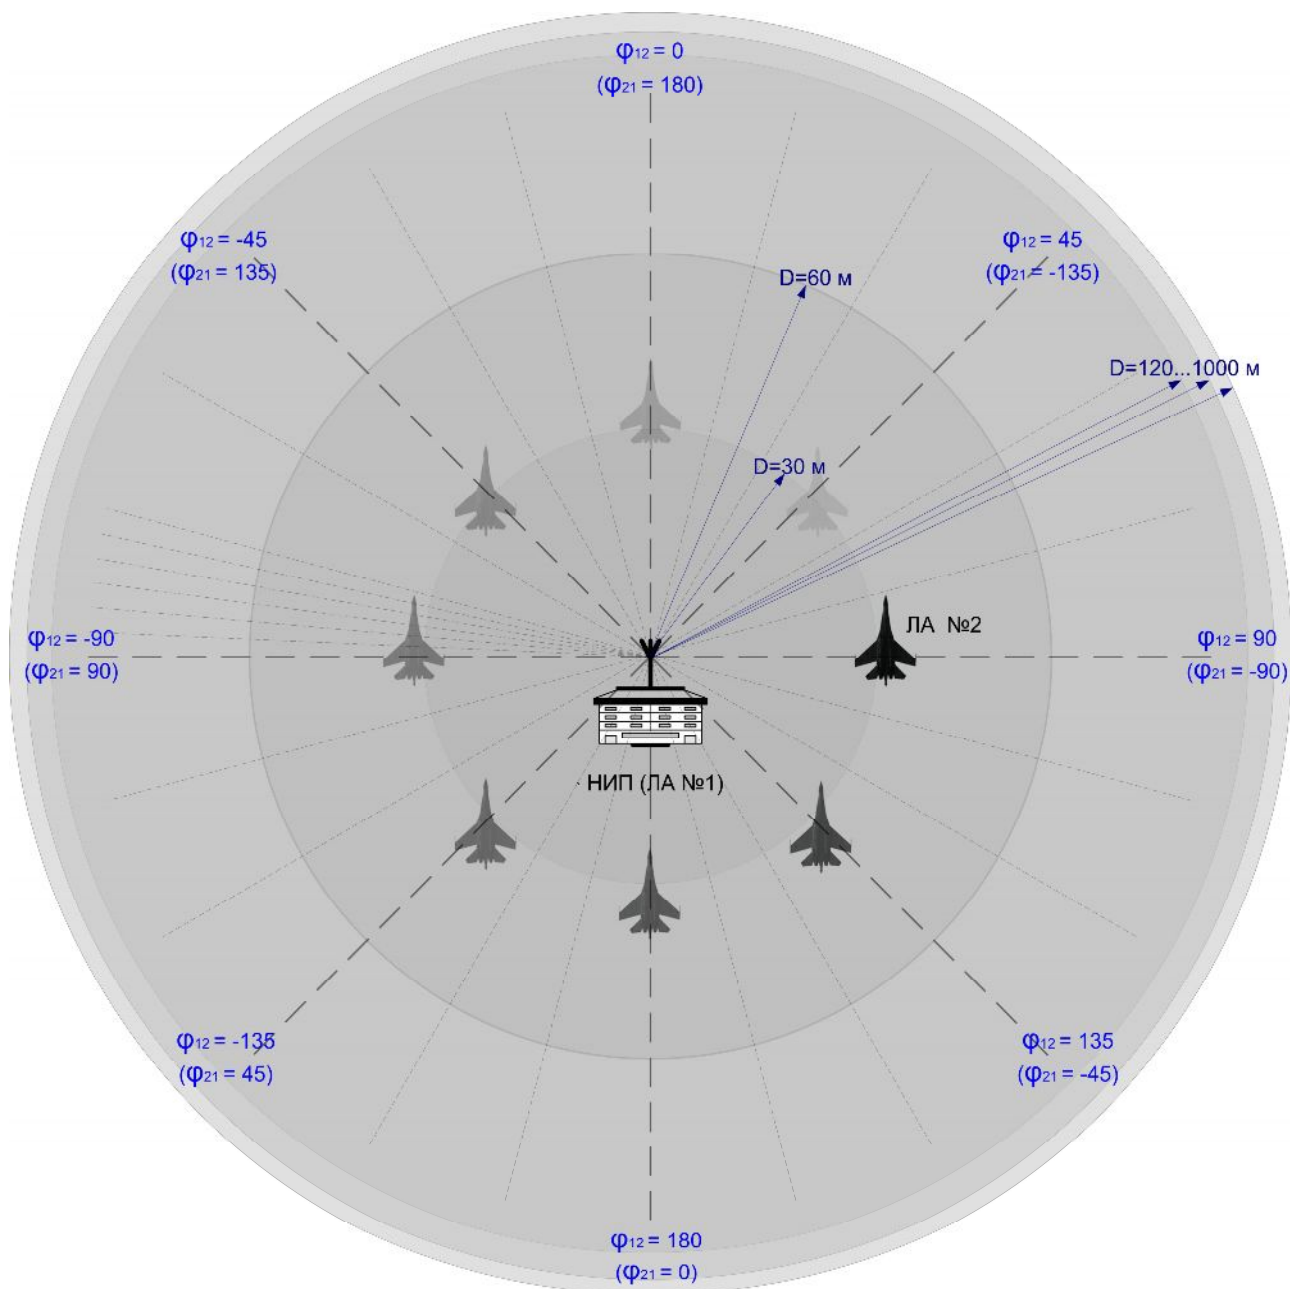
$\varphi_{12} = 0$
$(\varphi_{21} = 180)$

$\varphi_{12} = -45$
$(\varphi_{21} = 135)$

$\varphi_{12} = 45$
$(\varphi_{21} = -135)$

D=60 м

D=120...1000 м

D=30 м

$\varphi_{12} = -90$
$(\varphi_{21} = 90)$

ЛА №2

$\varphi_{12} = 90$
$(\varphi_{21} = -90)$

НИП (ЛА №1)

$\varphi_{12} = -135$
$(\varphi_{21} = 45)$

$\varphi_{12} = 135$
$(\varphi_{21} = -45)$

$\varphi_{12} = 180$
$(\varphi_{21} = 0)$